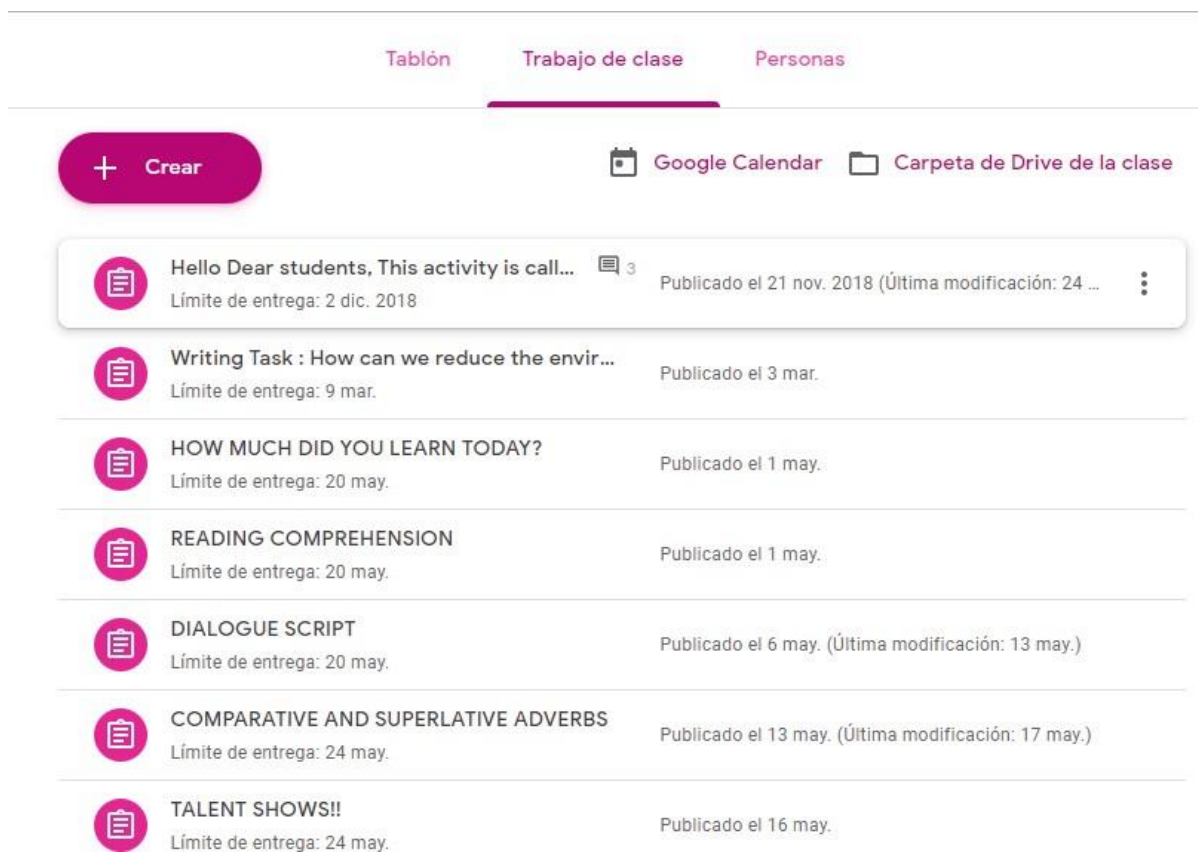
Tablón Trabajo de clase Personas

+ Crear

Google Calendar Carpeta de Drive de la clase

Hello Dear students, This activity is call... 3
Límite de entrega: 2 dic. 2018
Publicado el 21 nov. 2018 (Última modificación: 24 ...

Writing Task : How can we reduce the envir...
Límite de entrega: 9 mar.
Publicado el 3 mar.

HOW MUCH DID YOU LEARN TODAY?
Límite de entrega: 20 may.
Publicado el 1 may.

READING COMPREHENSION
Límite de entrega: 20 may.
Publicado el 1 may.

DIALOGUE SCRIPT
Límite de entrega: 20 may.
Publicado el 6 may. (Última modificación: 13 may.)

COMPARATIVE AND SUPERLATIVE ADVERBS
Límite de entrega: 24 may.
Publicado el 13 may. (Última modificación: 17 may.)

TALENT SHOWS!!
Límite de entrega: 24 may.
Publicado el 16 may.